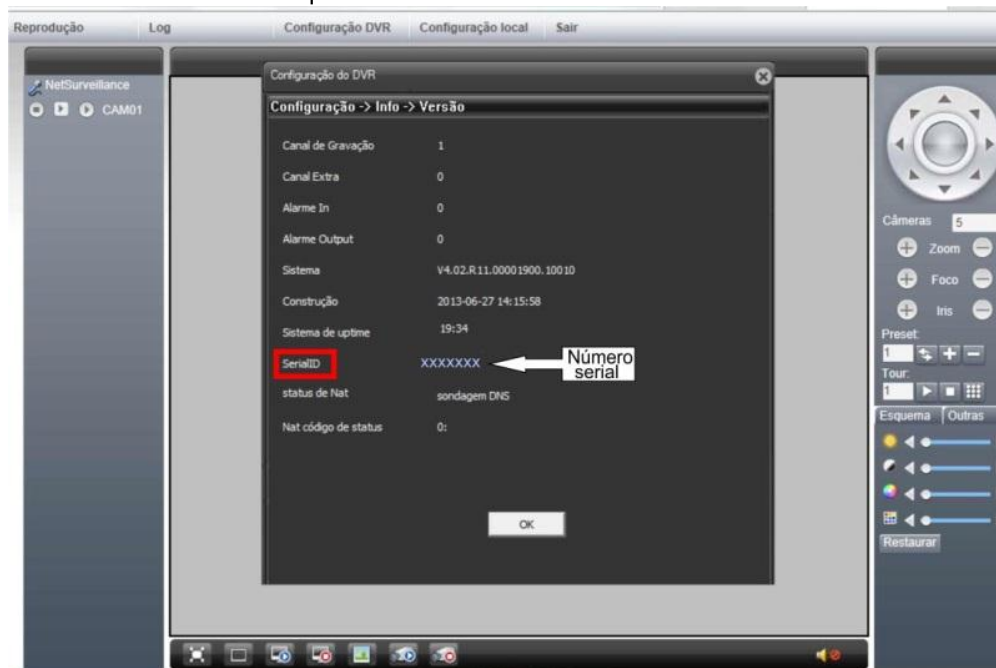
Reprodução Log Configuração DVR Configuração local Sair

NetSurveillance
CAM01

Configuração do DVR

Configuração -> Info -> Versão

| | |
|---|---|
| Canal de Gravação | 1 |
| Canal Extra | 0 |
| Alarme In | 0 |
| Alarme Output | 0 |
| Sistema | V4.02.R11.00001900.10010 |
| Construção | 2013-06-27 14:15:58 |
| Sistema de uptime | 19:34 |
| SerialID | XXXXXXX |
| status de Nat | sondagem DNS |
| Nat código de status | 0: |

Número serial

OK

Câmeras 5
Zoom
Foco
Iris
Preset
1
Tour
1
Esquema Outras
Restaurar